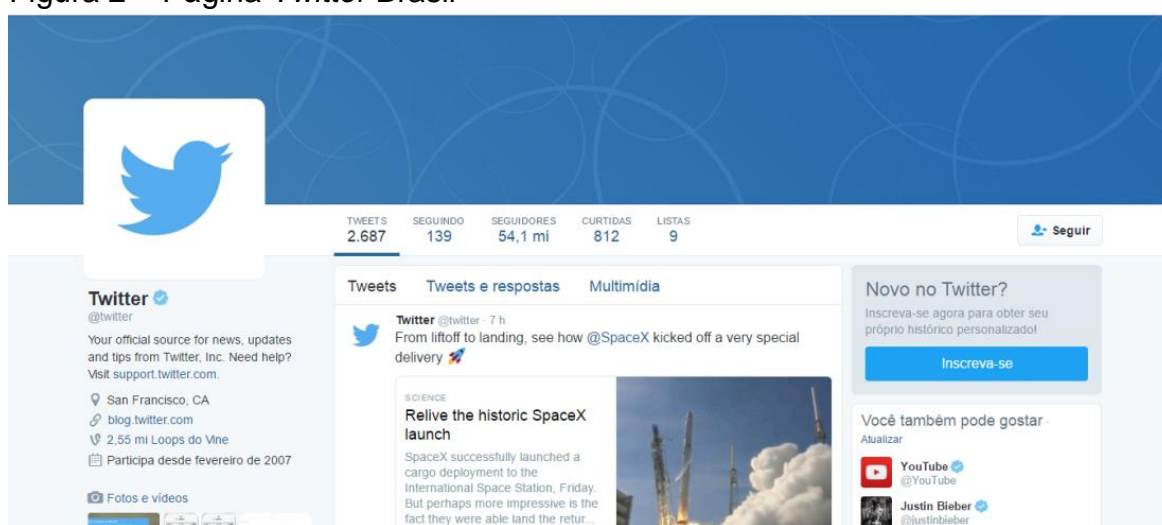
Figura 2 – Página Twitter Brasil

TWEETS 2.687
SEGUINDO 139
SEGUIDORES 54,1 mi
CURTIDAS 812
LISTAS 9

Seguir

Twitter
@twitter
Your official source for news, updates and tips from Twitter, Inc. Need help? Visit support.twitter.com.
San Francisco, CA
blog.twitter.com
2,55 mi Loops do Vine
Participa desde fevereiro de 2007

Fotos e vídeos

Tweets
Tweets e respostas
Multimídia

Twitter @twitter · 7 h
From liftoff to landing, see how @SpaceX kicked off a very special delivery 🚀

SCIENCE
Relive the historic SpaceX launch
SpaceX successfully launched a cargo deployment to the International Space Station, Friday. But perhaps more impressive is the fact they were able land the retur...

Novo no Twitter?
Inscreva-se agora para obter seu próprio histórico personalizado!
Inscreva-se

Você também pode gostar ·
Atualizar
YouTube
@YouTube
Justin Bieber
@justinbieber